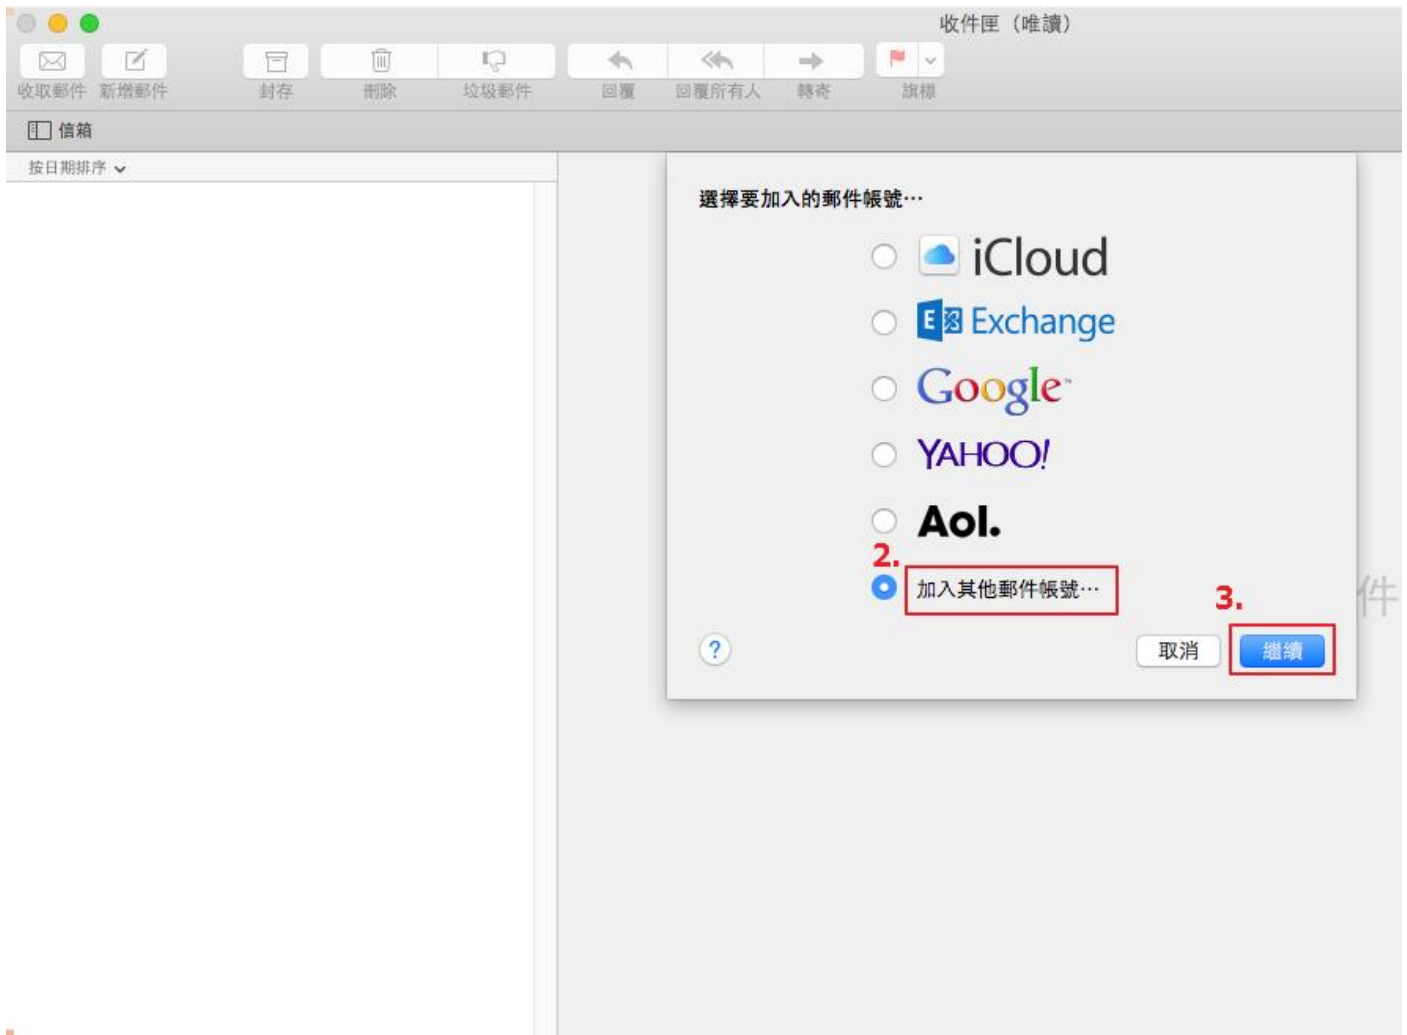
收件匣（唯讀）

收取郵件 新增郵件 封存 刪除 垃圾郵件 回覆 回覆所有人 轉寄 旗標

信箱

按日期排序

選擇要加入的郵件帳號⋯

iCloud

Exchange

Google

YAHOO!

Aol.

2.

加入其他郵件帳號⋯

3.

?

取消

繼續

件